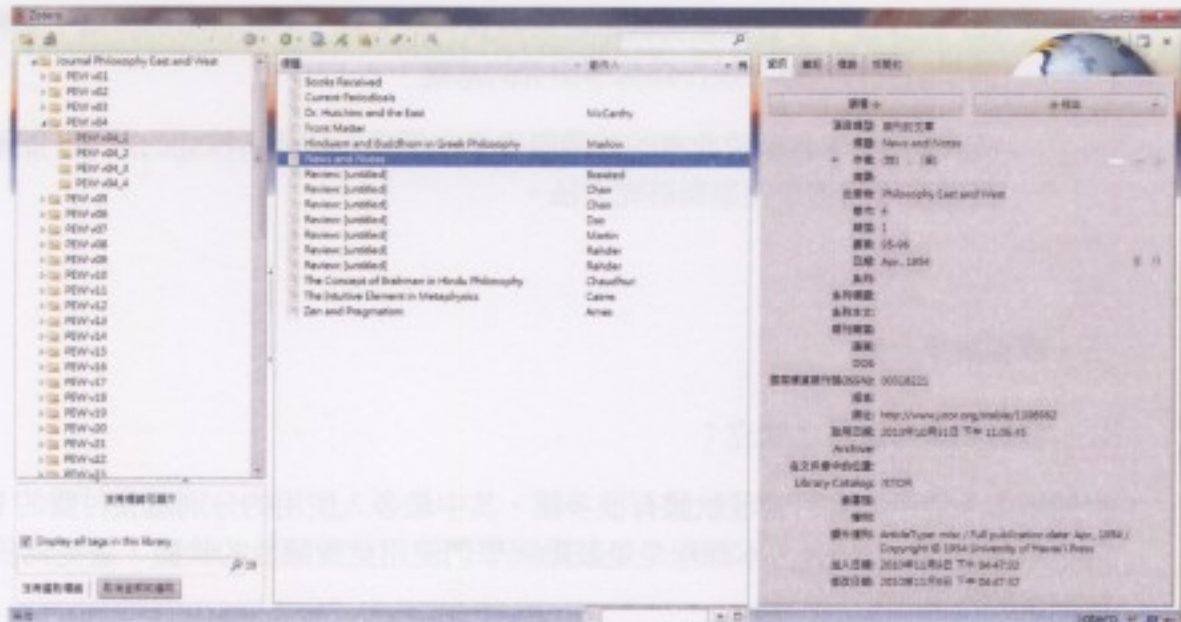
Zotero

Journal Philosophy East and West
PEW v01
PEW v02
PEW v03
PEW v04
PEW v04_1
PEW v04_2
PEW v04_3
PEW v04_4
PEW v05
PEW v06
PEW v07
PEW v08
PEW v09
PEW v10
PEW v11
PEW v12
PEW v13
PEW v14
PEW v15
PEW v16
PEW v17
PEW v18
PEW v19
PEW v20
PEW v21
PEW v22
PEW v23

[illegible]

Display all tags in this library

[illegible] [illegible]

| 標題 | 創作人 |
|---|---|
| Books Received | |
| Current Periodicals | |
| Dr. Hutchins and the East | McCarthy |
| Front Matter | |
| Hinduism and Buddhism in Greek Philosophy | Maslow |
| News and Notes | |
| Review: [untitled] | Boasted |
| Review: [untitled] | Chan |
| Review: [untitled] | Chan |
| Review: [untitled] | Das |
| Review: [untitled] | Martin |
| Review: [untitled] | Rahder |
| Review: [untitled] | Rahder |
| The Concept of Brahman in Hindu Philosophy | Chaudhuri |
| The Intuitive Element in Metaphysics | Cairns |
| Zen and Pragmatism | Ames |

資訊 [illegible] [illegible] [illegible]

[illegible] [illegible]

項目類型: 期刊的文章
標題: News and Notes
作者: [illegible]
摘要:
出版物: Philosophy East and West
卷次: 4
期號: 1
頁數: 95-96
日期: Apr., 1954
系列:
系列標題:
系列文字:
期刊縮寫:
語言:
DOI:
國際標準期刊號ISSN: 00318221
短名:
網址: http://www.jstor.org/stable/1396962
取用日期: 2010年10月31日 下午 11:06:45
Archive:
在文庫典藏中的位置:
Library Catalog: JSTOR
索書號:
權利:
額外資訊: ArticleType: misc / Full publication date: Apr., 1954 / Copyright © 1954 University of Hawai'i Press
加入日期: 2010年11月6日 下午 04:47:32
修改日期: 2010年11月6日 下午 04:47:32